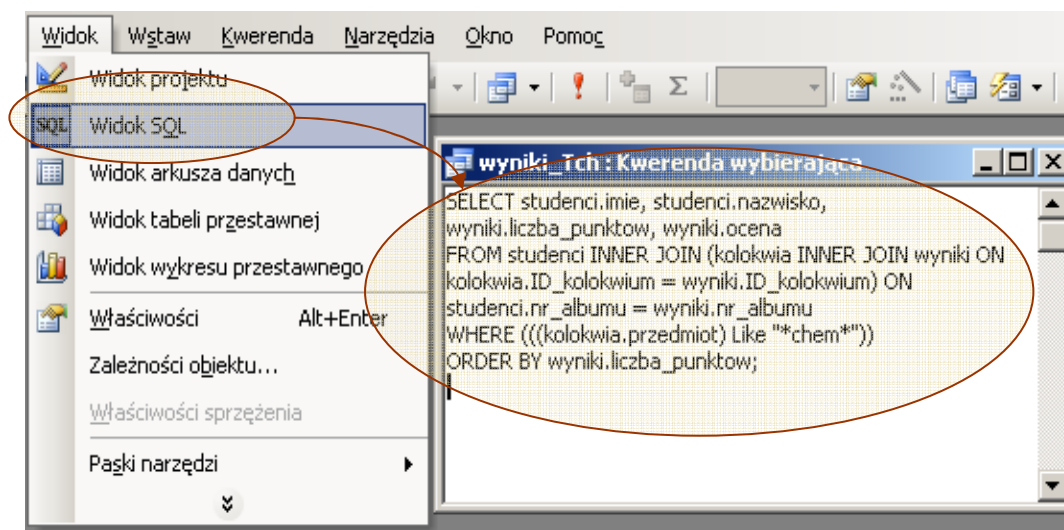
Widok Wstaw Kwerenda Narzędzia Okno Pomoc

Widok projektu
SQL Widok SQL
Widok arkusza danych
Widok tabeli przestawnej
Widok wykresu przestawnego
Właściwości Alt+Enter
Zależności obiektu...
Właściwości sprzężenia
Paski narzędzi

wyniki_Tch : Kwerenda wybierająca

SELECT studenci.imie, studenci.nazwisko, wyniki.liczba_punktow, wyniki.ocena
FROM studenci INNER JOIN (kolokwia INNER JOIN wyniki ON kolokwia.ID_kolokwium = wyniki.ID_kolokwium) ON studenci.nr_albumu = wyniki.nr_albumu
WHERE (((kolokwia.przedmiot) Like "*chem*"))
ORDER BY wyniki.liczba_punktow;